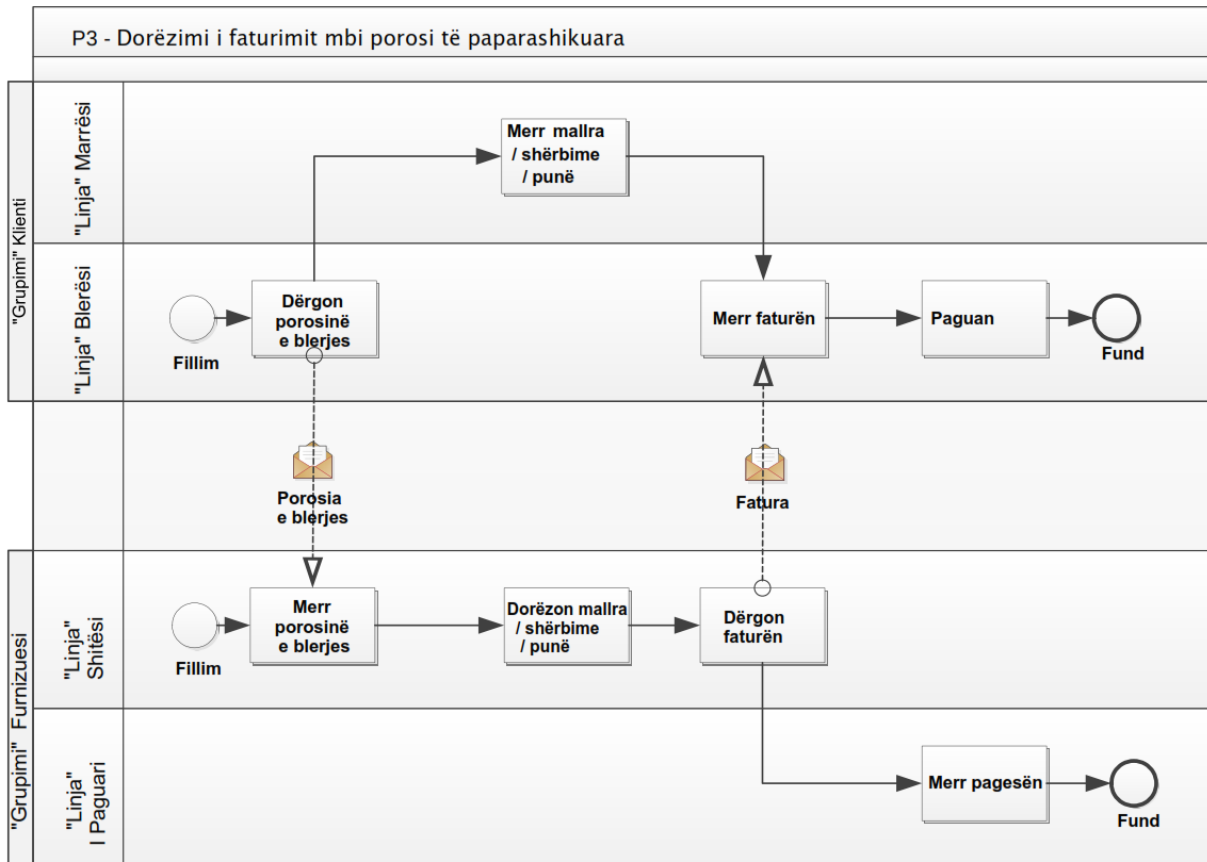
P3 - Dorëzimi i faturimit mbi porosi të paparashikuara

"Grupimi" Klienti

"Linja" Marrësi

"Linja" Blerësi

Merr mallra / shërbime / punë

Fillim

Dërgon porosinë e blerjes

Merr faturën

Paguan

Fund

Porosia e blerjes

Fatura

"Grupimi" Furnizuesi

"Linja" Shitësi

"Linja" I Paguari

Fillim

Merr porosinë e blerjes

Dorëzon mallra / shërbime / punë

Dërgon faturën

Merr pagesën

Fund